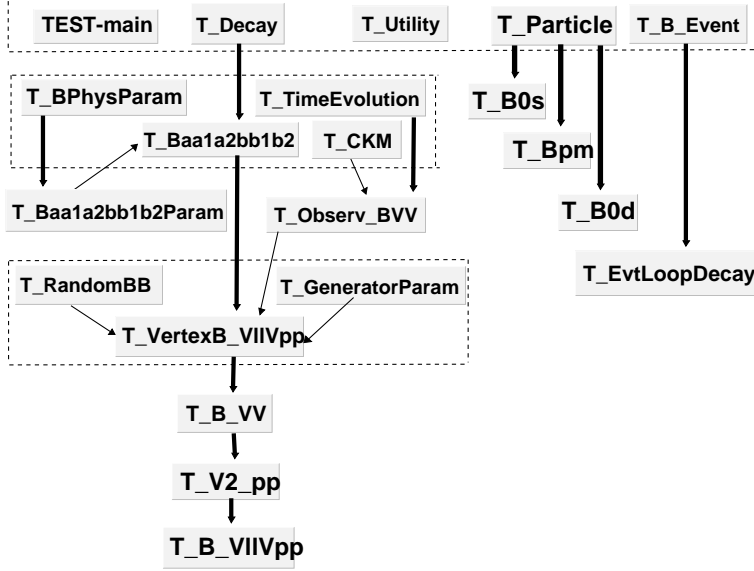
TEST-main

T_Decay

T_Utility

T_Particle

T_B_Event

T_B0s

T_Bpm

T_B0d

T_EvtLoopDecay

T_BPhysParam

T_TimeEvolution

T_Baa1a2bb1b2

T_CKM

T_Baa1a2bb1b2Param

T_Observ_BVV

T_RandomBB

T_GeneratorParam

T_VertexB_VllVpp

T_B_VV

T_V2_pp

T_B_VllVpp